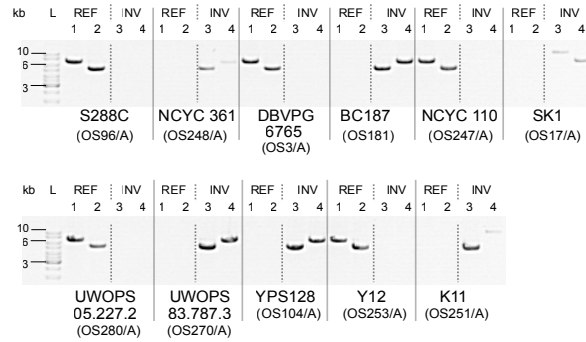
kb L REF INV REF INV REF INV REF INV REF INV REF INV
1 2 3 4 1 2 3 4 1 2 3 4 1 2 3 4 1 2 3 4 1 2 3 4
10
6
3
S288C (OS96/A)
NCYC 361 (OS248/A)
DBVPG 6765 (OS3/A)
BC187 (OS181)
NCYC 110 (OS247/A)
SK1 (OS17/A)

kb L REF INV REF INV REF INV REF INV REF INV
1 2 3 4 1 2 3 4 1 2 3 4 1 2 3 4 1 2 3 4
10
6
3
UWOPS 05.227.2 (OS280/A)
UWOPS 83.787.3 (OS270/A)
YPS128 (OS104/A)
Y12 (OS253/A)
K11 (OS251/A)